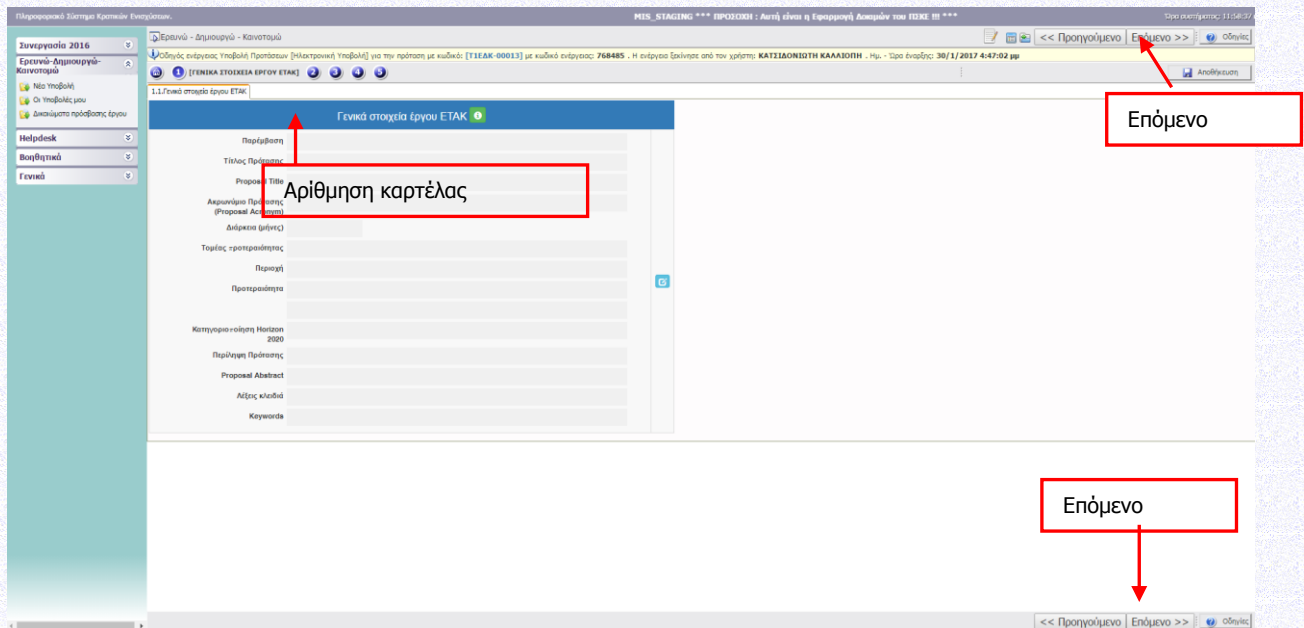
Πληροφοριακό Σύστημα Κρατικών Ενισχύσεων.

MIS_STAGING *** ΠΡΟΣΟΧΗ : Αυτή είναι η Εφαρμογή Δοκιμών του ΠΣΚΕ !!! ***

Ώρα συστήματος: 11:58:37

Συνεργασία 2016

Ερευνώ-Δημιουργώ-Καινοτομώ

Νέα Υποβολή

Οι Υποβολές μου

Δικαιώματα πρόσβασης έργου

Helpdesk

Βοηθητικά

Γενικά

Ερευνώ - Δημιουργώ - Καινοτομώ

<< Προηγούμενο Επόμενο >> Οδηγίες

Οδηγός ενέργειας Υποβολή Προτάσεων [Ηλεκτρονική Υποβολή] για την πρόταση με κωδικό: [T1ΕΔΚ-00013] με κωδικό ενέργειας: 768485 . Η ενέργεια ξεκίνησε από τον χρήστη: ΚΑΤΣΙΔΩΝΙΩΤΗ ΚΑΛΛΙΟΠΗ . Ημ. - Ώρα έναρξης: 30/1/2017 4:47:02 μμ

1 [ΓΕΝΙΚΑ ΣΤΟΙΧΕΙΑ ΕΡΓΟΥ ΕΤΑΚ] 2 3 4 5

Αποθήκευση

1.1.Γενικά στοιχεία έργου ΕΤΑΚ

Επόμενο

Γενικά στοιχεία έργου ΕΤΑΚ

Παρέμβαση

Τίτλος Πρότασης

Proposal Title

Ακρωνύμιο Πρότασης (Proposal Acronym)

Αρίθμηση καρτέλας

Διάρκεια (μήνες)

Τομέας προτεραιότητας

Περιοχή

Προτεραιότητα

Κατηγοριοποίηση Horizon 2020

Περίληψη Πρότασης

Proposal Abstract

Λέξεις κλειδιά

Keywords

Επόμενο

<< Προηγούμενο Επόμενο >> Οδηγίες